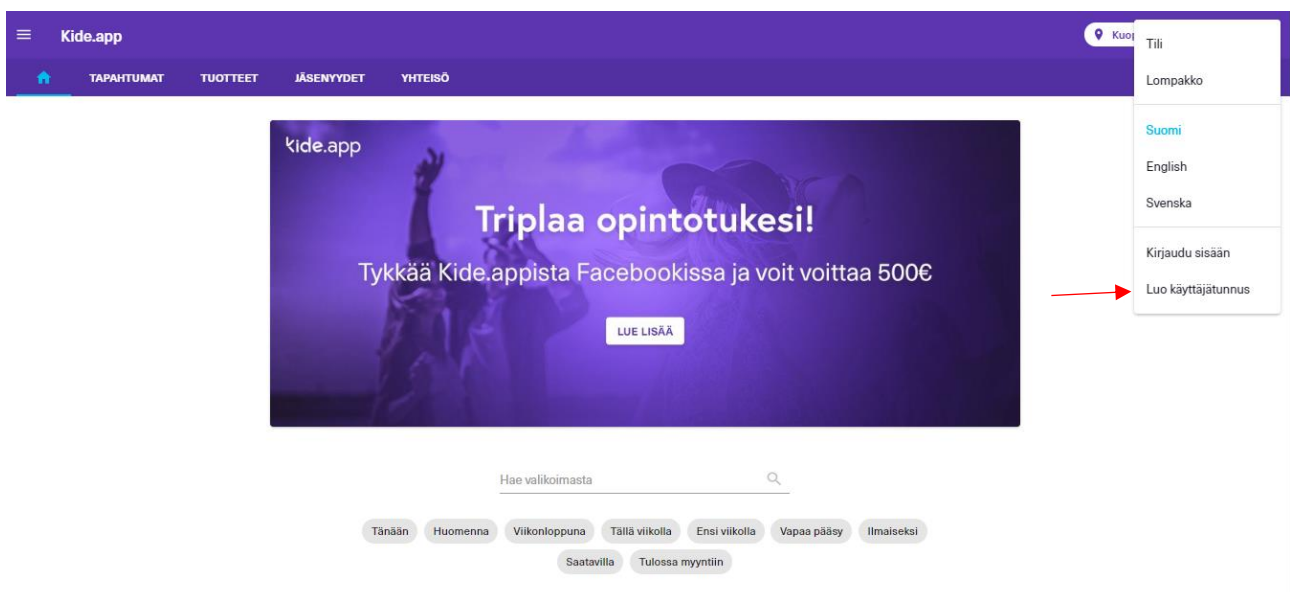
Kide.app

Kuo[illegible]

TAPAHTUMAT TUOTTEET JÄSENYYDET YHTEISÖ

Tili
Lompakko
Suomi
English
Svenska
Kirjaudu sisään
Luo käyttäjätunnus

kide.app

Triplaa opintotukesi!

Tykkää Kide.appista Facebookissa ja voit voittaa 500€

LUE LISÄÄ

Hae valikoimasta

Tänään Huomenna Viikonloppuna Tällä viikolla Ensi viikolla Vapaa pääsy Ilmaiseksi Saatavilla Tulossa myyntiin